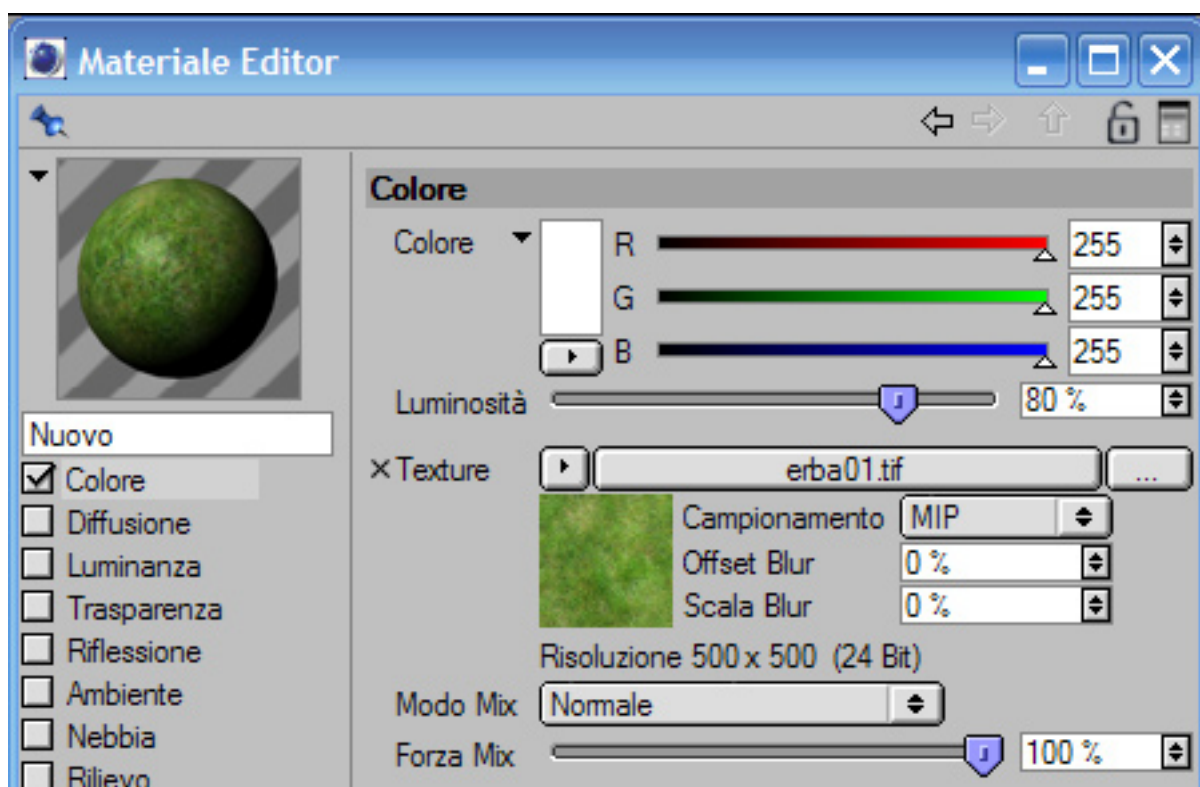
Materiale Editor

Nuovo
Colore
Diffusione
Luminanza
Trasparenza
Riflessione
Ambiente
Nebbia
Rilievo

Colore

Colore
R 255
G 255
B 255
Luminosità 80 %

×Texture erba01.tif ...
Campionamento MIP
Offset Blur 0 %
Scala Blur 0 %
Risoluzione 500 x 500 (24 Bit)

Modo Mix Normale
Forza Mix 100 %